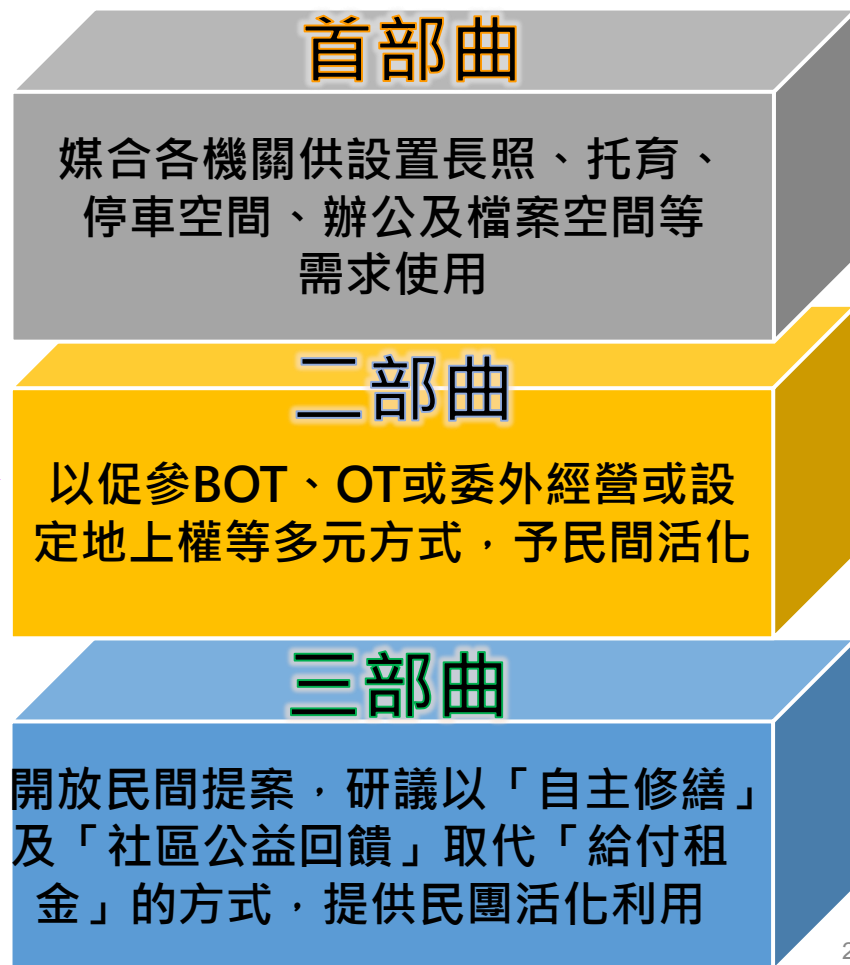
首部曲

媒合各機關供設置長照、托育、停車空間、辦公及檔案空間等需求使用

二部曲

以促參BOT、OT或委外經營或設定地上權等多元方式，予民間活化

三部曲

開放民間提案，研議以「自主修繕」及「社區公益回饋」取代「給付租金」的方式，提供民團活化利用

2